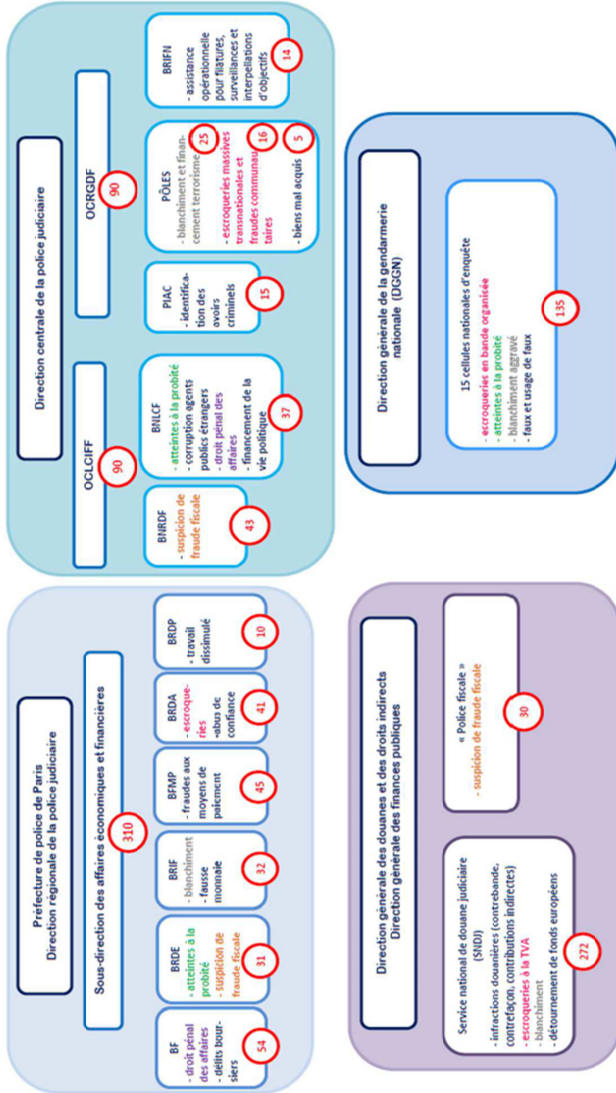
Préfecture de police de Paris
Direction régionale de la police judiciaire

Sous-direction des affaires économiques et financières

310

BF
- droit pénal des affaires
- délits boursiers
54

BRDE
- atteintes à la probité
- suspicion de fraude fiscale
31

BRIF
- blanchiment
- fausse monnaie
32

BFMP
- fraudes aux moyens de paiement
45

BRDA
- escroqueries
- abus de confiance
41

BRDP
- travail dissimulé
10

Direction générale des douanes et des droits indirects
Direction générale des finances publiques

Service national de douane judiciaire (SNDJ)
- infractions douanières (contrebande, contrefaçon, contributions indirectes)
- escroqueries à la TVA
- blanchiment
- détournement de fonds européens
272

« Police fiscale »
- suspicion de fraude fiscale
30

Direction centrale de la police judiciaire

OCLCIFF
90

BNRDF
- suspicion de fraude fiscale
43

BNLCF
- atteintes à la probité
- corruption agents publics étrangers
- droit pénal des affaires
- financement de la vie politique
37

OCRGDF
90

PIAC
- identification des avoirs criminels
15

PÔLES
- blanchiment et financement terrorisme 25
- escroqueries massives transnationales et fraudes communautaires 16
- biens mal acquis 5

BRIFN
- assistance opérationnelle pour filatures, surveillances et interpellations d'objectifs
14

Direction générale de la gendarmerie nationale (DGGN)

15 cellules nationales d'enquête
- escroqueries en bande organisée
- atteintes à la probité
- blanchiment aggravé
- faux et usage de faux
135